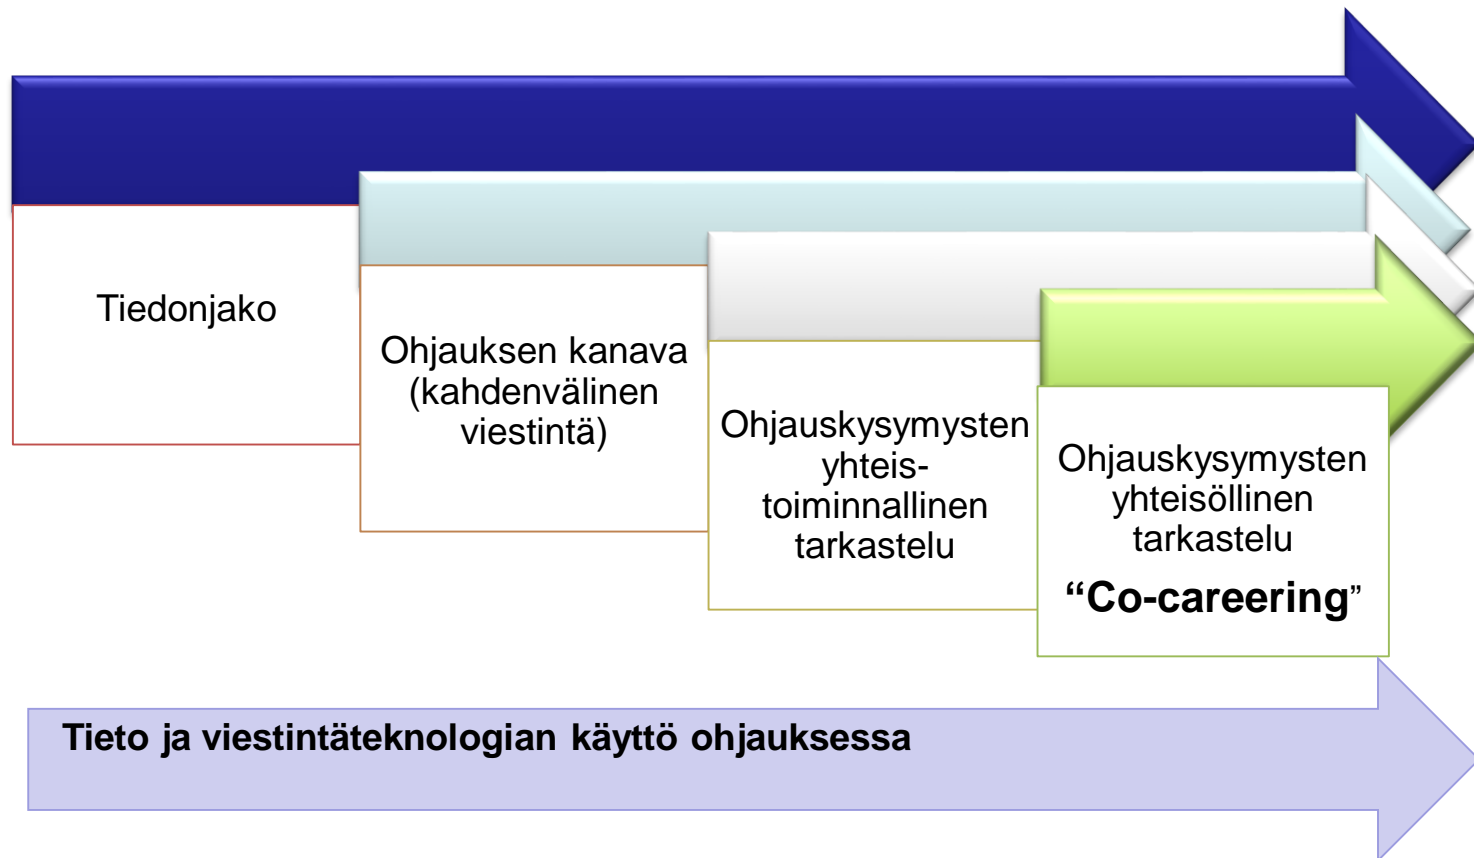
Tiedonjako

Ohjauksen kanava (kahdenvälinen viestintä)

Ohjauskysymysten yhteis-toiminnallinen tarkastelu

Ohjauskysymysten yhteisöllinen tarkastelu
“Co-careering”

Tieto ja viestintäteknologian käyttö ohjauksessa